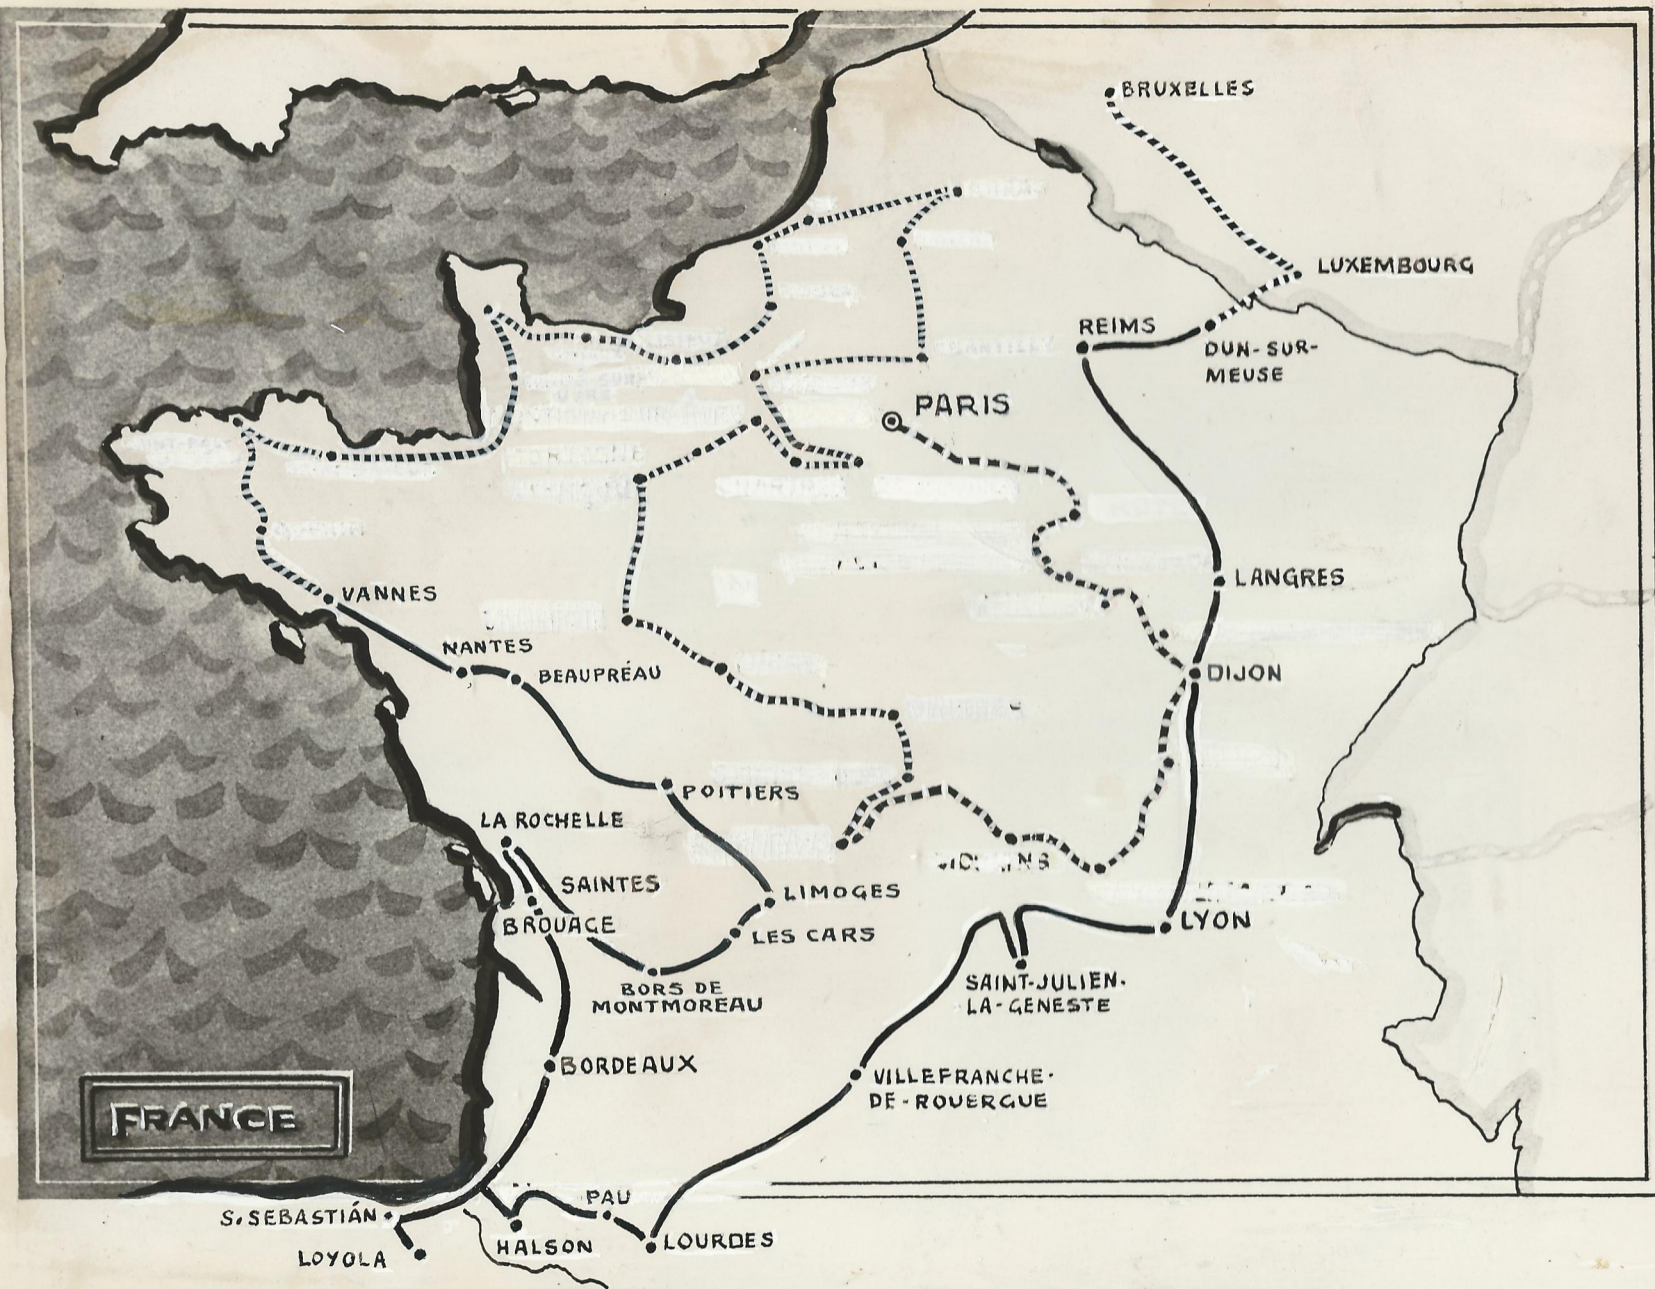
BRUXELLES
LUXEMBOURG
REIMS
DUN-SUR-MEUSE
PARIS
LANGRES
DIJON
VANNES
NANTES
BEAUPRÉAU
POITIERS
LA ROCHELLE
SAINTES
BROUAGE
LIMOGES
LES CARS
BORS DE MONTMOREAU
LYON
SAINT-JULIEN-LA-GENESTE
BORDEAUX
VILLEFRANCHE-DE-ROUERGUE
FRANCE
S. SEBASTIÁN
LOYOLA
PAU
HALSON
LOURDES